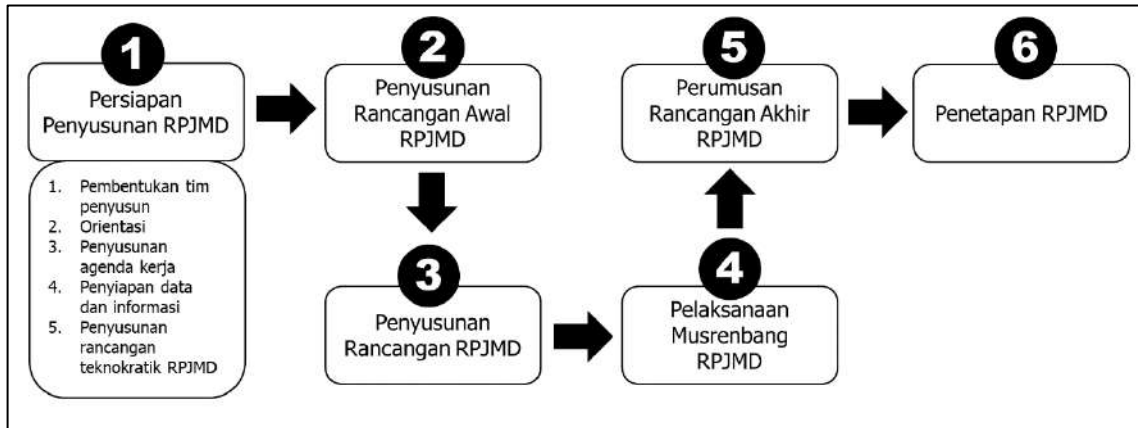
1
Persiapan Penyusunan RPJMD

1. Pembentukan tim penyusun
2. Orientasi
3. Penyusunan agenda kerja
4. Penyiapan data dan informasi
5. Penyusunan rancangan teknokratik RPJMD

2
Penyusunan Rancangan Awal RPJMD

3
Penyusunan Rancangan RPJMD

4
Pelaksanaan Musrenbang RPJMD

5
Perumusan Rancangan Akhir RPJMD

6
Penetapan RPJMD